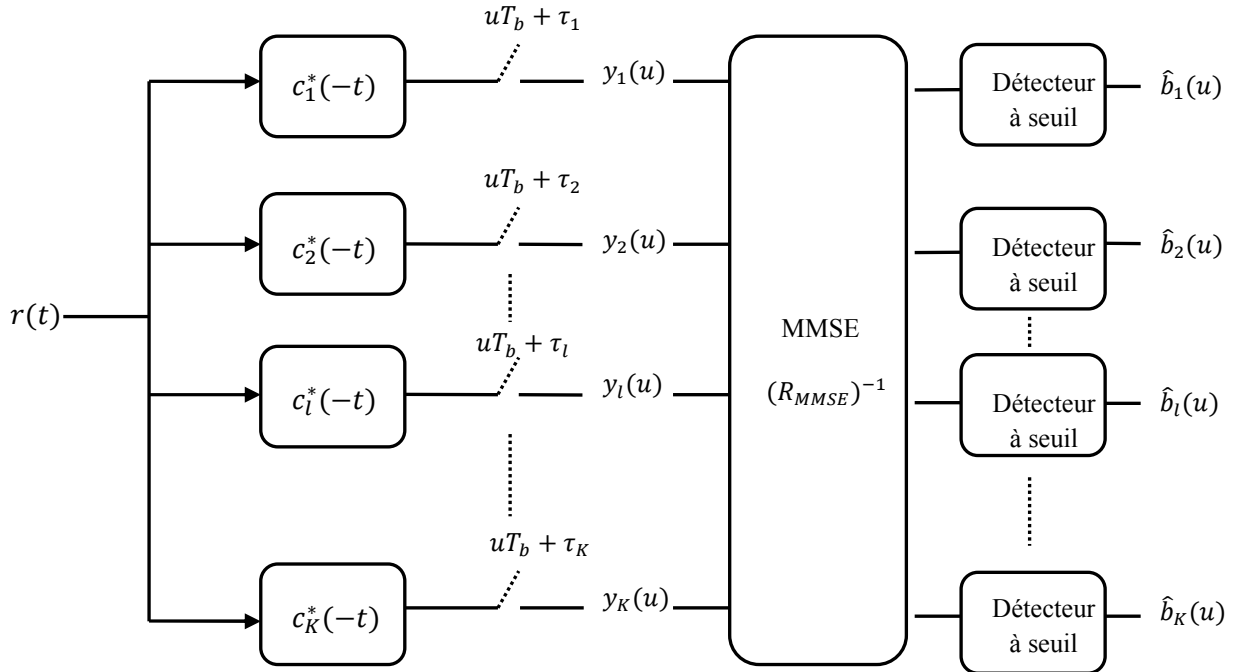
$r(t)$

$c_1^*(-t)$

$uT_b + \tau_1$

$y_1(u)$

$c_2^*(-t)$

$uT_b + \tau_2$

$y_2(u)$

$c_l^*(-t)$

$uT_b + \tau_l$

$y_l(u)$

$c_K^*(-t)$

$uT_b + \tau_K$

$y_K(u)$

MMSE

$(R_{MMSE})^{-1}$

Détecteur à seuil

$\hat{b}_1(u)$

Détecteur à seuil

$\hat{b}_2(u)$

Détecteur à seuil

$\hat{b}_l(u)$

Détecteur à seuil

$\hat{b}_K(u)$